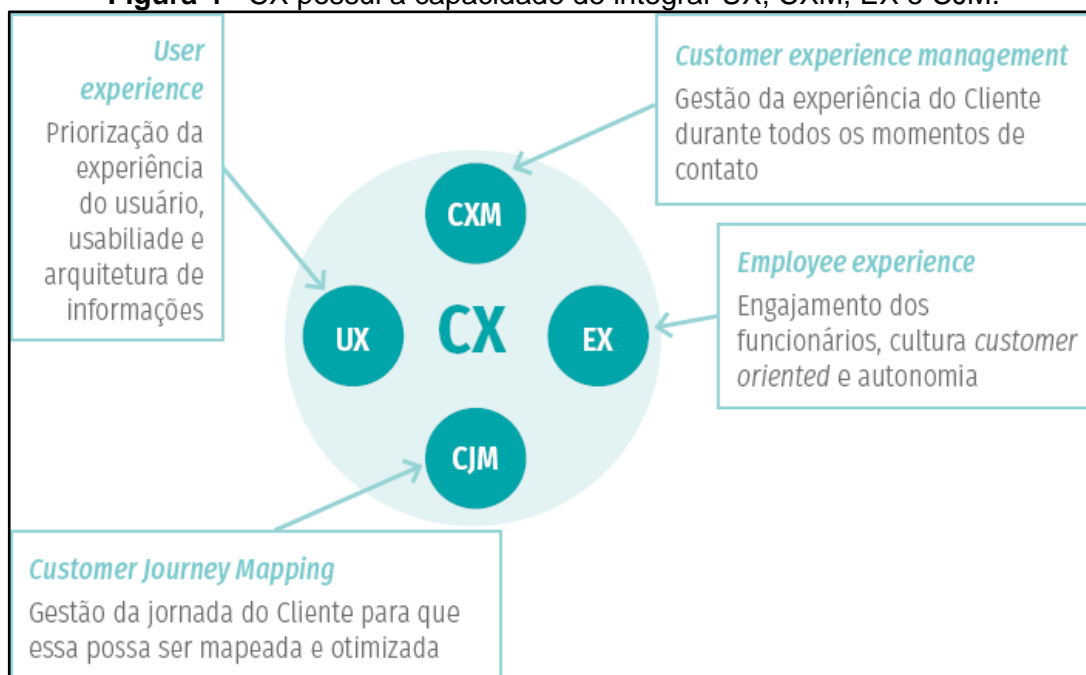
Figura 1 - CX possui a capacidade de integrar UX, CXM, EX e CJM.

User experience
Priorização da experiência do usuário, usabiliade e arquitetura de informações

Customer experience management
Gestão da experiência do Cliente durante todos os momentos de contato

CXM

UX

CX

EX

CJM

Employee experience
Engajamento dos funcionários, cultura *customer oriented* e autonomia

Customer Journey Mapping
Gestão da jornada do Cliente para que essa possa ser mapeada e otimizada